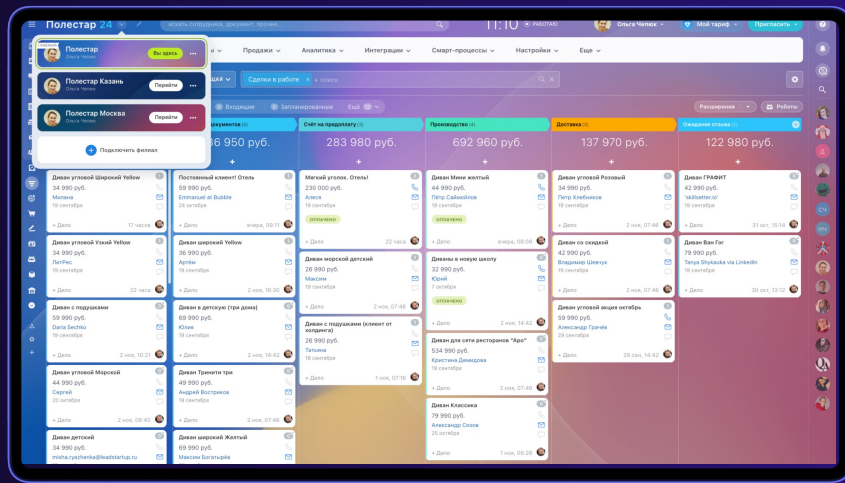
Полестар 24

искать сотрудника, документ, прочее...

11:10 РАБОТАЮ

Ольга Челюк

Мой тариф

Пригласить

Полестар
Ольга Челюк
Вы здесь

Полестар Казань
Ольга Челюк
Перейти

Полестар Москва
Ольга Челюк
Перейти

Подключить филиал

Продажи

Аналитика

Интеграции

Смарт-процессы

Настройки

Еще

Сделки в работе × + поиск

Входящие

Запланированные

Ещё

Расширения

Роботы

36 950 руб.

Счёт на предоплату (3)
283 980 руб.

Производство (4)
692 960 руб.

Доставка (5)
137 970 руб.

Ожидание отзыва (2)
122 980 руб.

Диван угловой Широкий Yellow
34 990 руб.
Милана
18 сентября
+ Дело 17 часов

Диван угловой Узкий Yellow
36 990 руб.
ЛитРес
19 сентября
+ Дело 22 часа

Диван с подушками
59 990 руб.
Daria Sechko
19 сентября
+ Дело 2 ноя, 10:21

Диван угловой Морской
44 990 руб.
Сергей
20 сентября
+ Дело 2 ноя, 08:40

Диван детский
34 990 руб.
misha.ryazhenka@leadstartup.ru

Постоянный клиент! Отель
59 990 руб.
Emmanuel at Bubble
24 сентября
+ Дело вчера, 09:11

Диван широкий Yellow
36 990 руб.
Артём
19 сентября
+ Дело 2 ноя, 16:20

Диван в детскую (три дома)
69 990 руб.
Юлия
19 сентября
+ Дело 2 ноя, 16:42

Диван Тринити три
49 990 руб.
Андрей Востриков
19 сентября
+ Дело 2 ноя, 07:46

Диван широкий Желтый
69 990 руб.
Максим Богатырёв

Мягкий уголок. Отель!
230 000 руб.
Алеся
19 сентября
оплачено
+ Дело 22 часа

Диван морской детский
26 990 руб.
Максим
19 сентября
+ Дело 2 ноя, 07:46

Диван с подушками (клиент от холдинга)
26 990 руб.
Татьяна
19 сентября
+ Дело 1 ноя, 07:16

Диван Мини желтый
44 990 руб.
Пётр Саймойлов
19 сентября
оплачено
+ Дело вчера, 09:08

Диваны в новую школу
32 990 руб.
Юрий
7 октября
оплачено
+ Дело 2 ноя, 14:42

Диван для сети ресторанов "Аро"
534 990 руб.
Кристина Демидова
19 сентября
+ Дело 2 ноя, 07:46

Диван Классика
79 990 руб.
Александр Сизов
25 октября
+ Дело 1 ноя, 09:28

Диван угловой Розовый
34 990 руб.
Пётр Хлебников
19 сентября
+ Дело 2 ноя, 07:46

Диван со скидкой
42 990 руб.
Владимир Шевчук
19 сентября
+ Дело 2 ноя, 07:46

Диван угловой акция октябрь
59 990 руб.
Александр Грачёв
29 сентября
+ Дело 29 сен, 14:42

Диван ГРАФИТ
42 990 руб.
'skillsetter.io'
18 сентября
+ Дело 31 окт, 15:14

Диван Ван Гог
79 990 руб.
Tanya Shykauka via LinkedIn
19 сентября
+ Дело 30 окт, 13:12